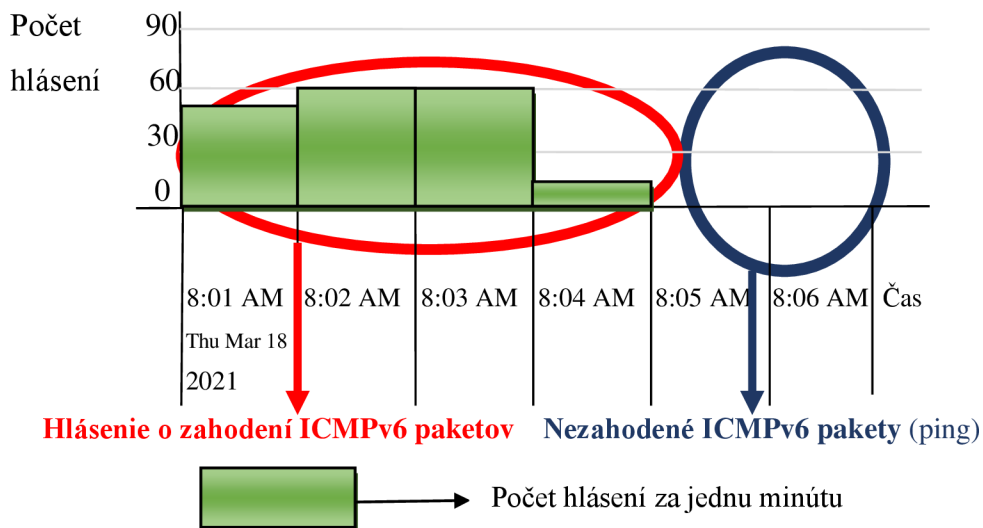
Počet hlásení

90

60

30

0

8:01 AM Thu Mar 18 2021

8:02 AM

8:03 AM

8:04 AM

8:05 AM

8:06 AM

Čas

Hlásenie o zahodení ICMPv6 paketov

Nezahodené ICMPv6 pakety (ping)

Počet hlásení za jednu minútu